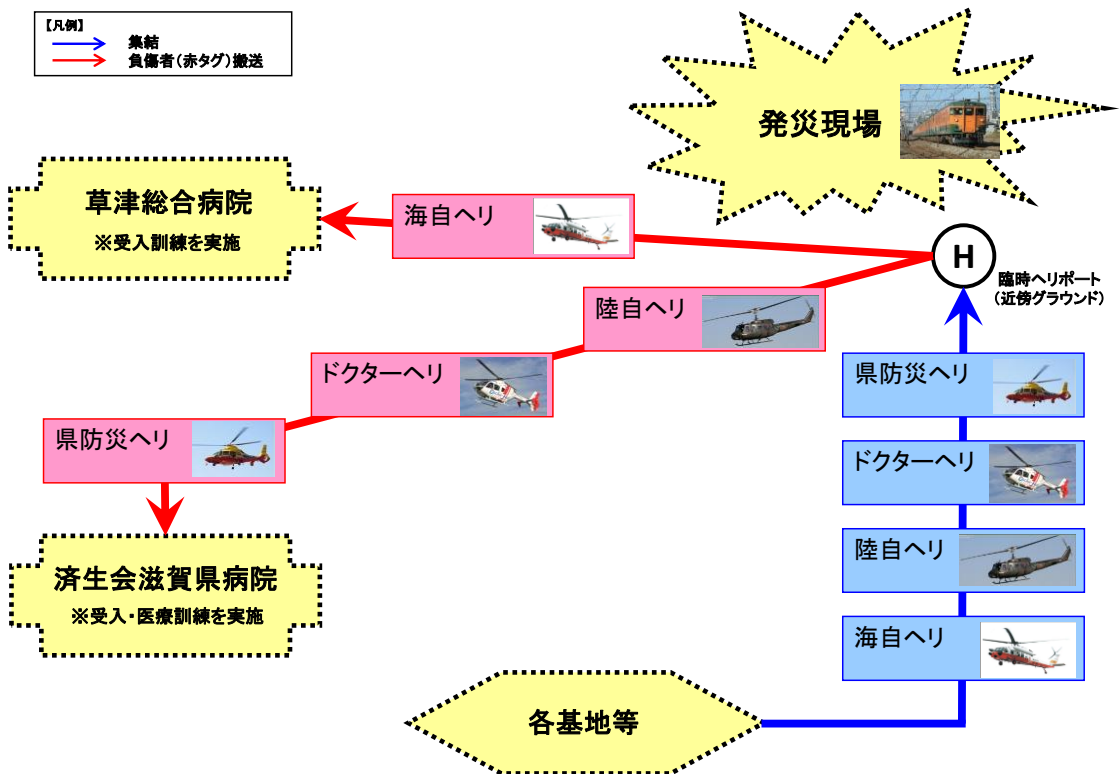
【凡例】
集結
負傷者（赤タグ）搬送

発災現場

草津総合病院
※受入訓練を実施

海自ヘリ

H
臨時ヘリポート
（近傍グラウンド）

陸自ヘリ

ドクターヘリ

県防災ヘリ

県防災ヘリ

ドクターヘリ

陸自ヘリ

海自ヘリ

済生会滋賀県病院
※受入・医療訓練を実施

各基地等